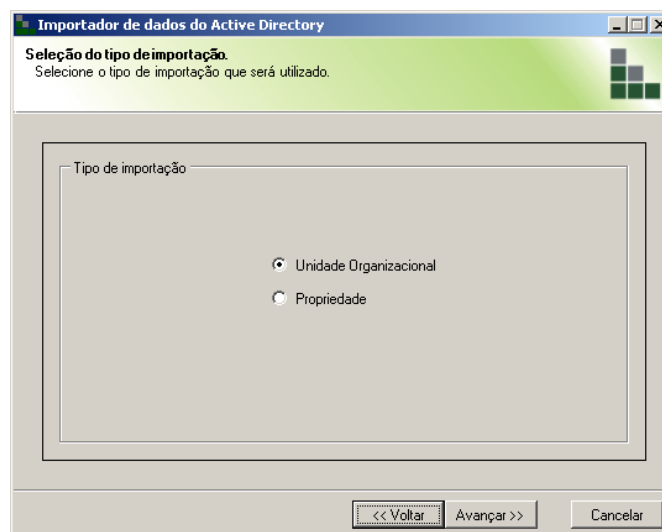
Importador de dados do Active Directory

Seleção do tipo de importação.
Selecione o tipo de importação que será utilizado.

Tipo de importação

Unidade Organizacional

Propriedade

<< Voltar

Avançar >>

Cancelar